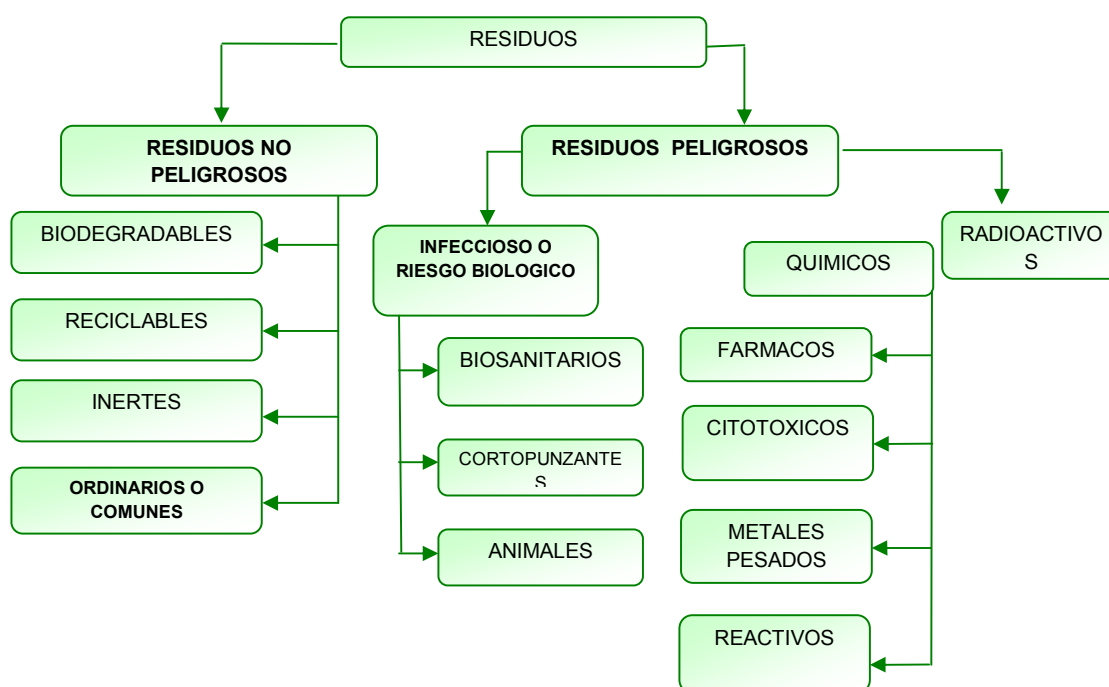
RESIDUOS

RESIDUOS NO PELIGROSOS

BIODEGRADABLES

RECICLABLES

INERTES

ORDINARIOS O COMUNES

RESIDUOS PELIGROSOS

INFECCIOSO O RIESGO BIOLOGICO

BIOSANITARIOS

CORTOPUNZANTES

ANIMALES

QUIMICOS

FARMACOS

CITOTOXICOS

METALES PESADOS

REACTIVOS

RADIOACTIVOS